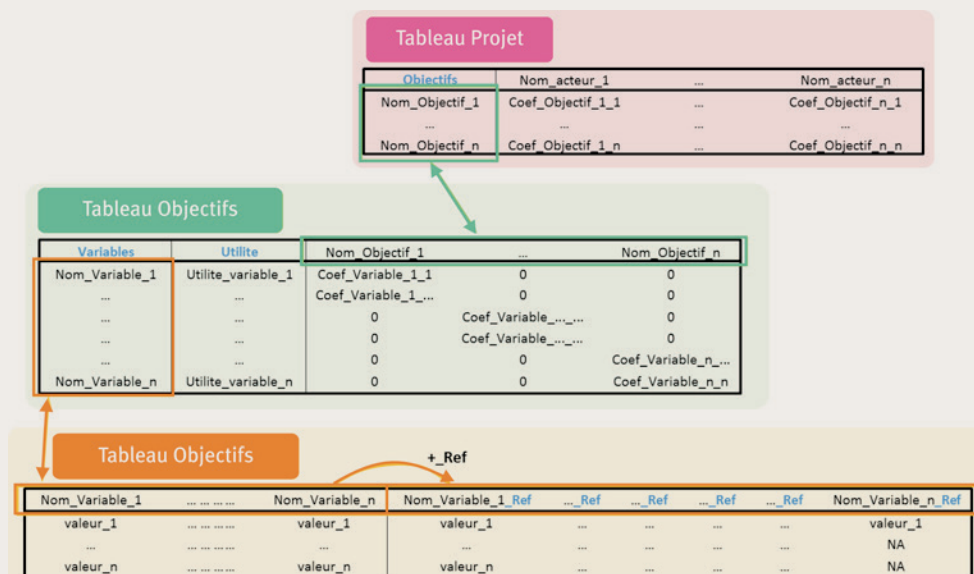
Tableau Projet

| Objectifs | Nom_acteur_1 | ... | Nom_acteur_n |
|---|---|---|---|
| Nom_Objectif_1 | Coef_Objectif_1_1 | ... | Coef_Objectif_n_1 |
| ... | ... | ... | ... |
| Nom_Objectif_n | Coef_Objectif_1_n | ... | Coef_Objectif_n_n |

Tableau Objectifs

| Variables | Utilite | Nom_Objectif_1 | ... | Nom_Objectif_n |
|---|---|---|---|---|
| Nom_Variable_1 | Utilite_variable_1 | Coef_Variable_1_1 | 0 | 0 |
| ... | ... | Coef_Variable_1_... | 0 | 0 |
| ... | ... | 0 | Coef_Variable_..._... | 0 |
| ... | ... | 0 | Coef_Variable_..._... | 0 |
| ... | ... | 0 | 0 | Coef_Variable_n_... |
| Nom_Variable_n | Utilite_variable_n | 0 | 0 | Coef_Variable_n_n |

Tableau Objectifs

+_Ref

| Nom_Variable_1 | ... ... ... ... | Nom_Variable_n | Nom_Variable_1_Ref | ..._Ref | ..._Ref | ..._Ref | ..._Ref | Nom_Variable_n_Ref |
|---|---|---|---|---|---|---|---|---|
| valeur_1 | ... ... ... ... | valeur_1 | valeur_1 | ... | ... | ... | ... | valeur_1 |
| ... | ... ... ... ... | ... | ... | ... | ... | ... | ... | NA |
| valeur_n | ... ... ... ... | valeur_n | valeur_n | ... | ... | ... | ... | NA |